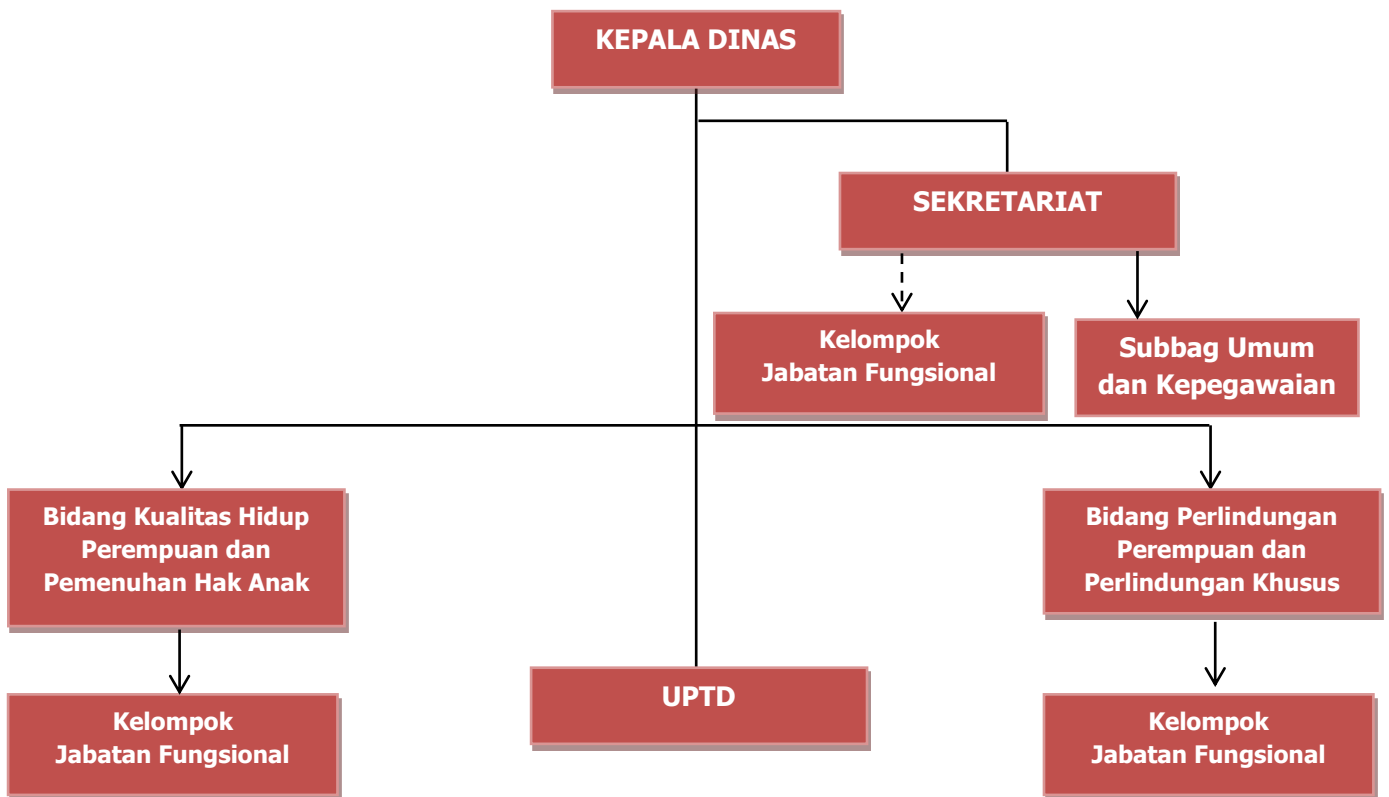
KEPALA DINAS

SEKRETARIAT

Kelompok
Jabatan Fungsional

Subbag Umum
dan Kepegawaian

Bidang Kualitas Hidup
Perempuan dan
Pemenuhan Hak Anak

Bidang Perlindungan
Perempuan dan
Perlindungan Khusus

Kelompok
Jabatan Fungsional

UPTD

Kelompok
Jabatan Fungsional